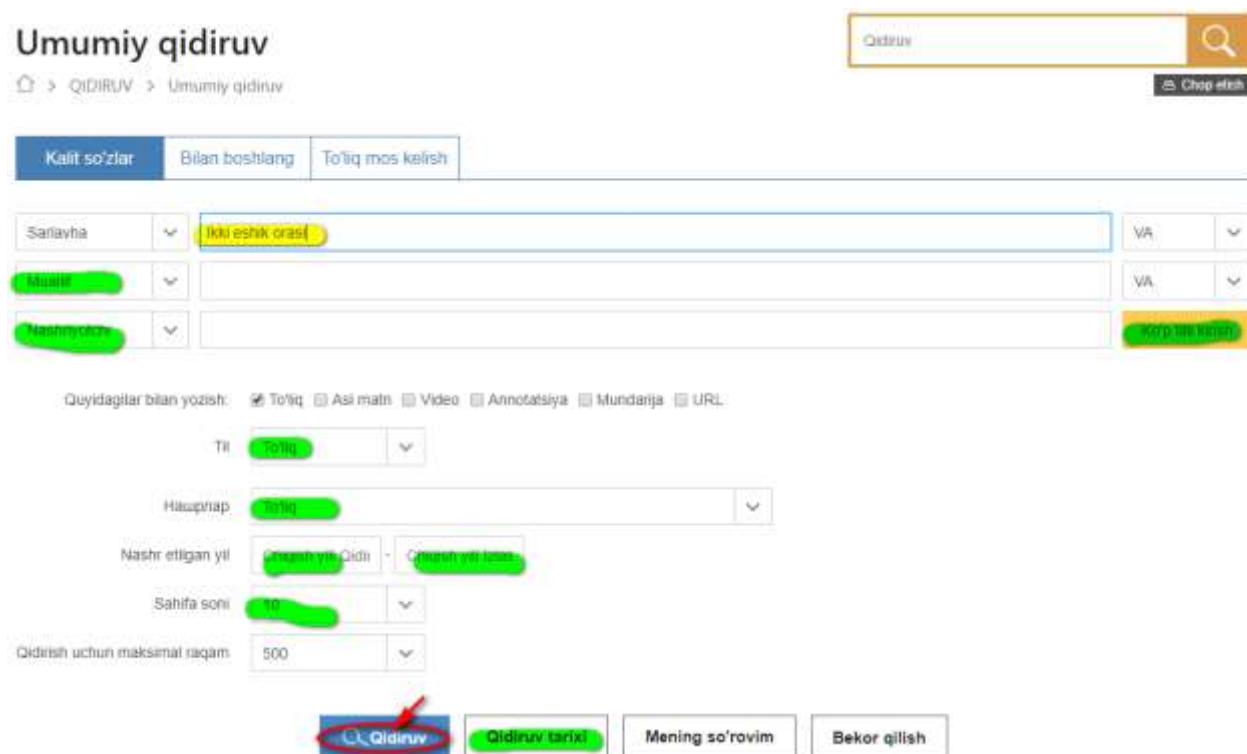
Umumiy qidiruv

Qidiruv

> QIDIRUV > Umumiy qidiruv

Chop etish

Kalit so'zlar | Bilan boshlang | To'liq mos kelish

Sarlavha | Ikki eshik orasi | VA

Muallif | VA

Nashriyotchi | Ko'p tilli kirish

Quyidagilar bilan yozish: ☑ To'liq ☐ Asl matn ☐ Video ☐ Annotatsiya ☐ Mundarija ☐ URL

Til To'liq

Нашриёт To'liq

Nashr etilgan yil Chiqish yili Qidir - Chiqish yili bilan

Sahifa soni 10

Qidirish uchun maksimal raqam 500

Qidiruv | Qidiruv tarixi | Mening so'rovim | Bekor qilish